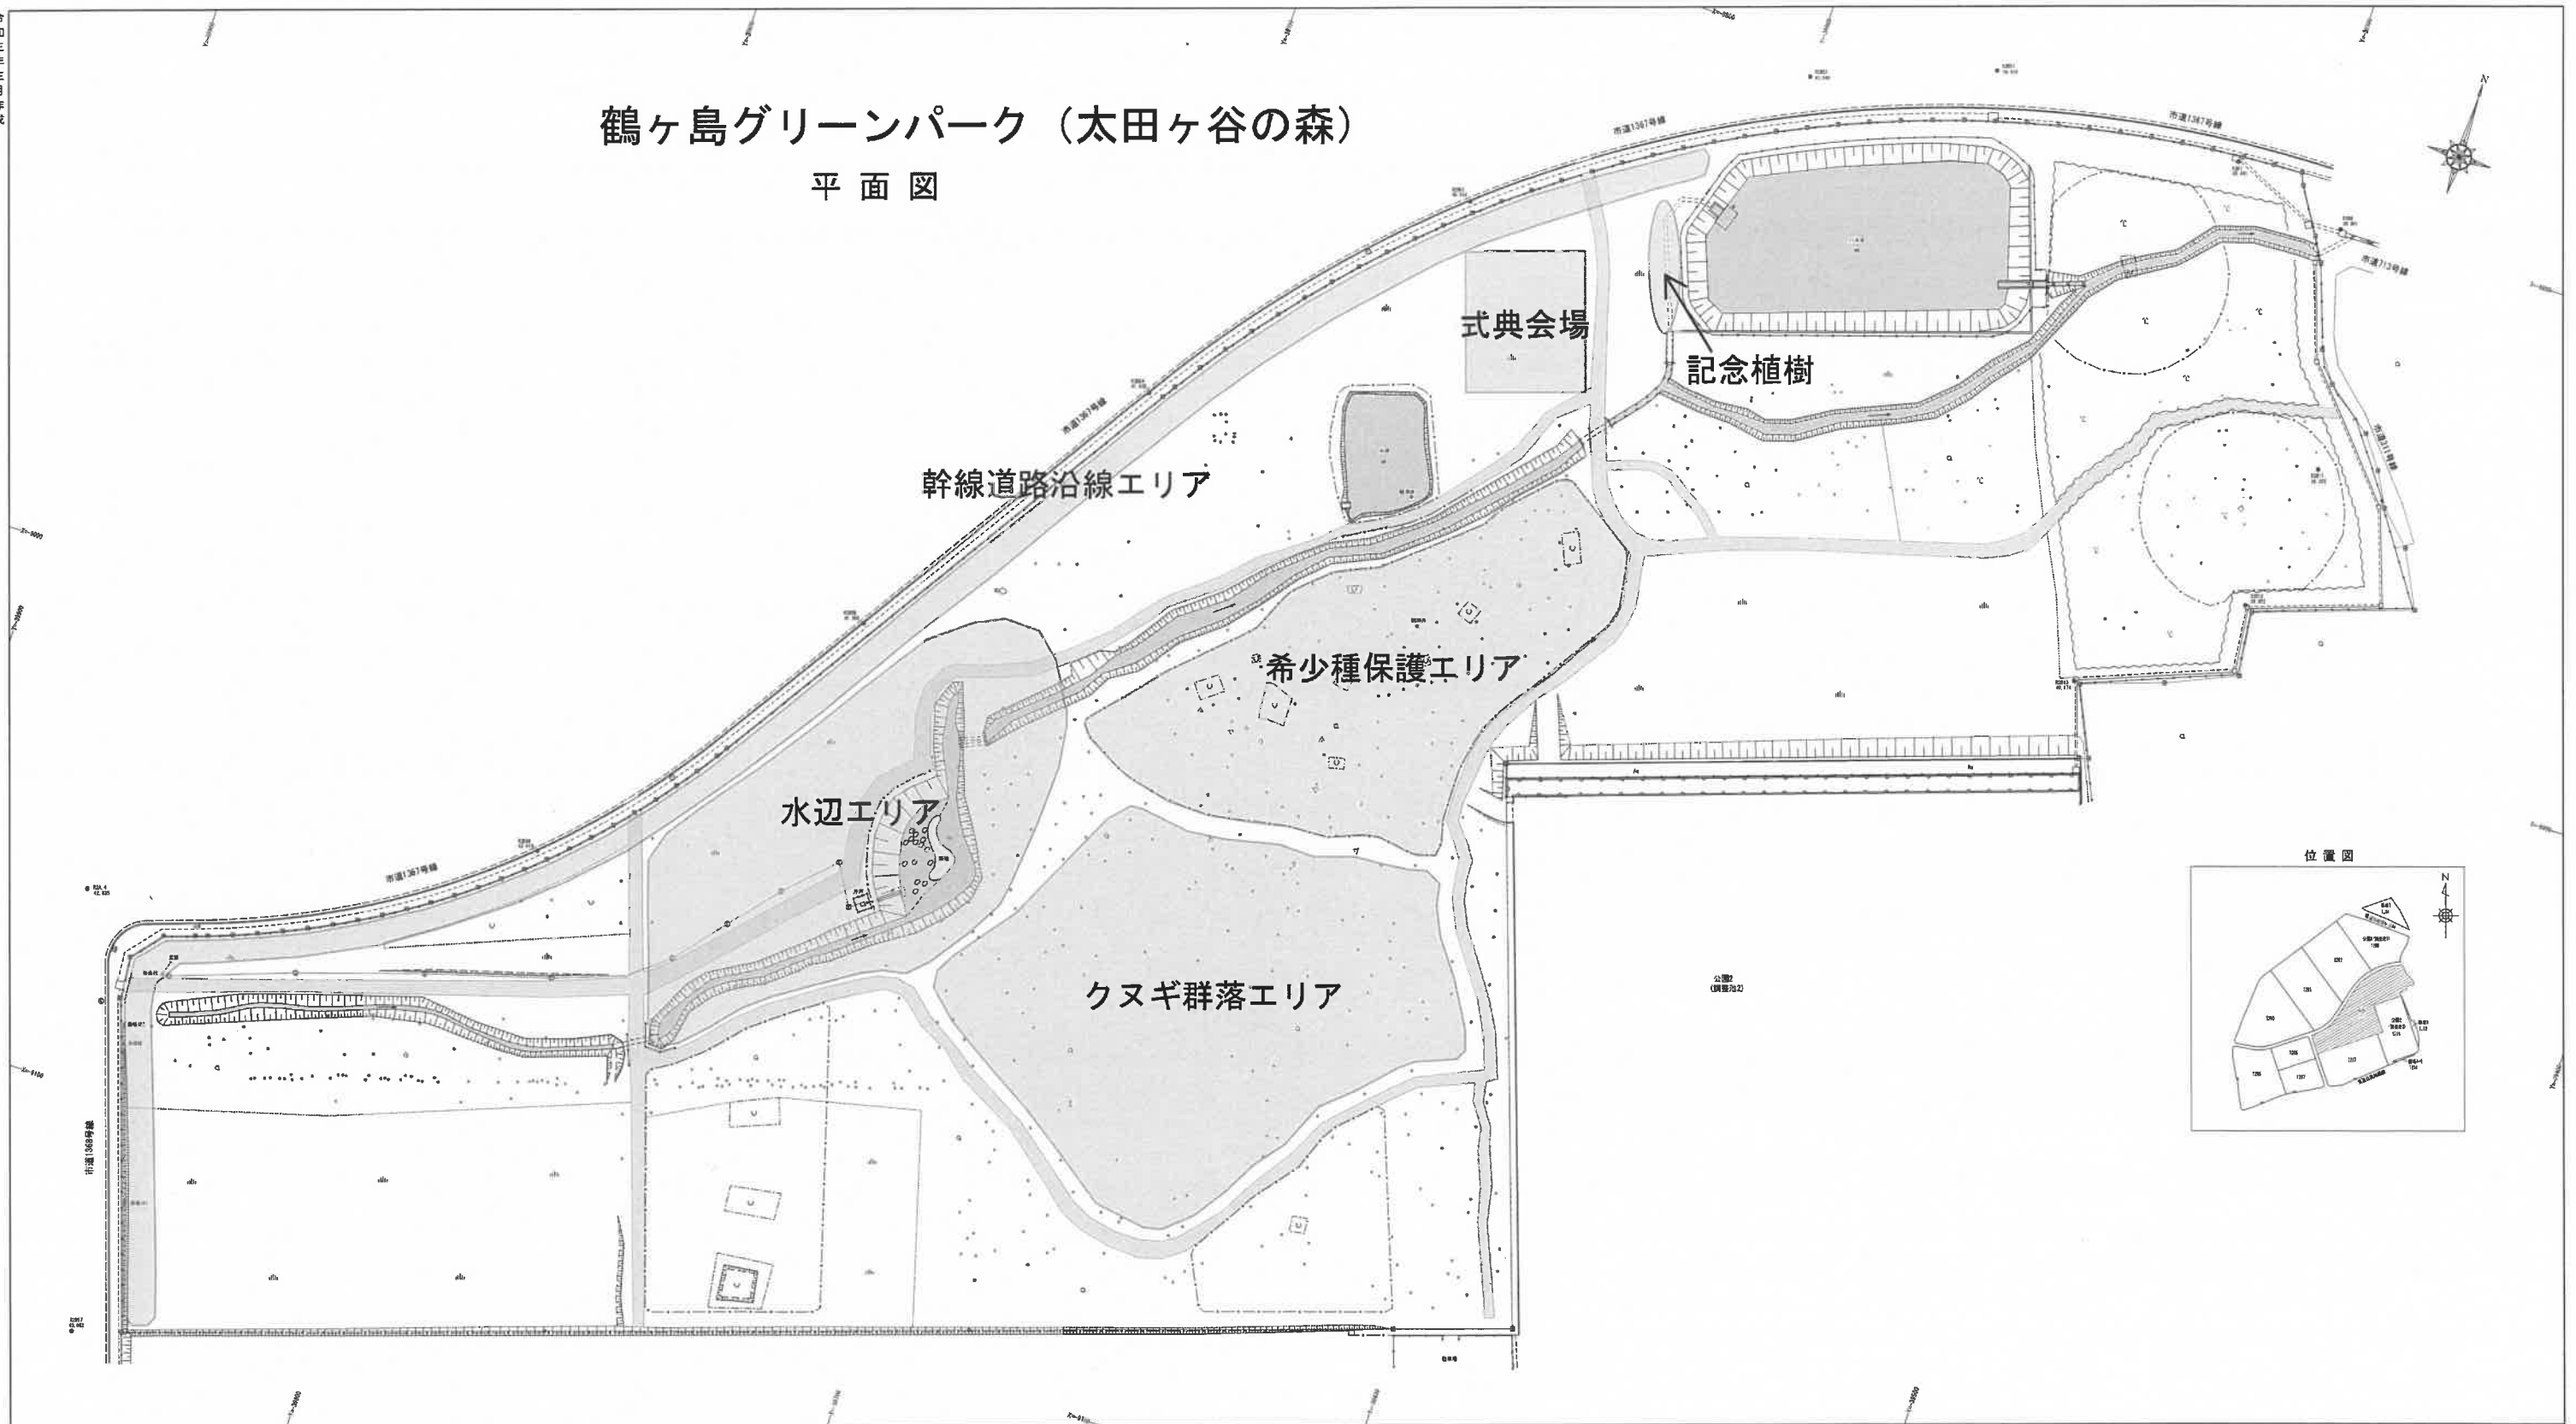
鶴ヶ島グリーンパーク（太田ヶ谷の森）

平面図

式典会場

記念植樹

幹線道路沿線エリア

希少種保護エリア

水辺エリア

クヌギ群落エリア

市道1367号線

市道1367号線

市道1367号線

市道713号線

市道1368号線

位置図